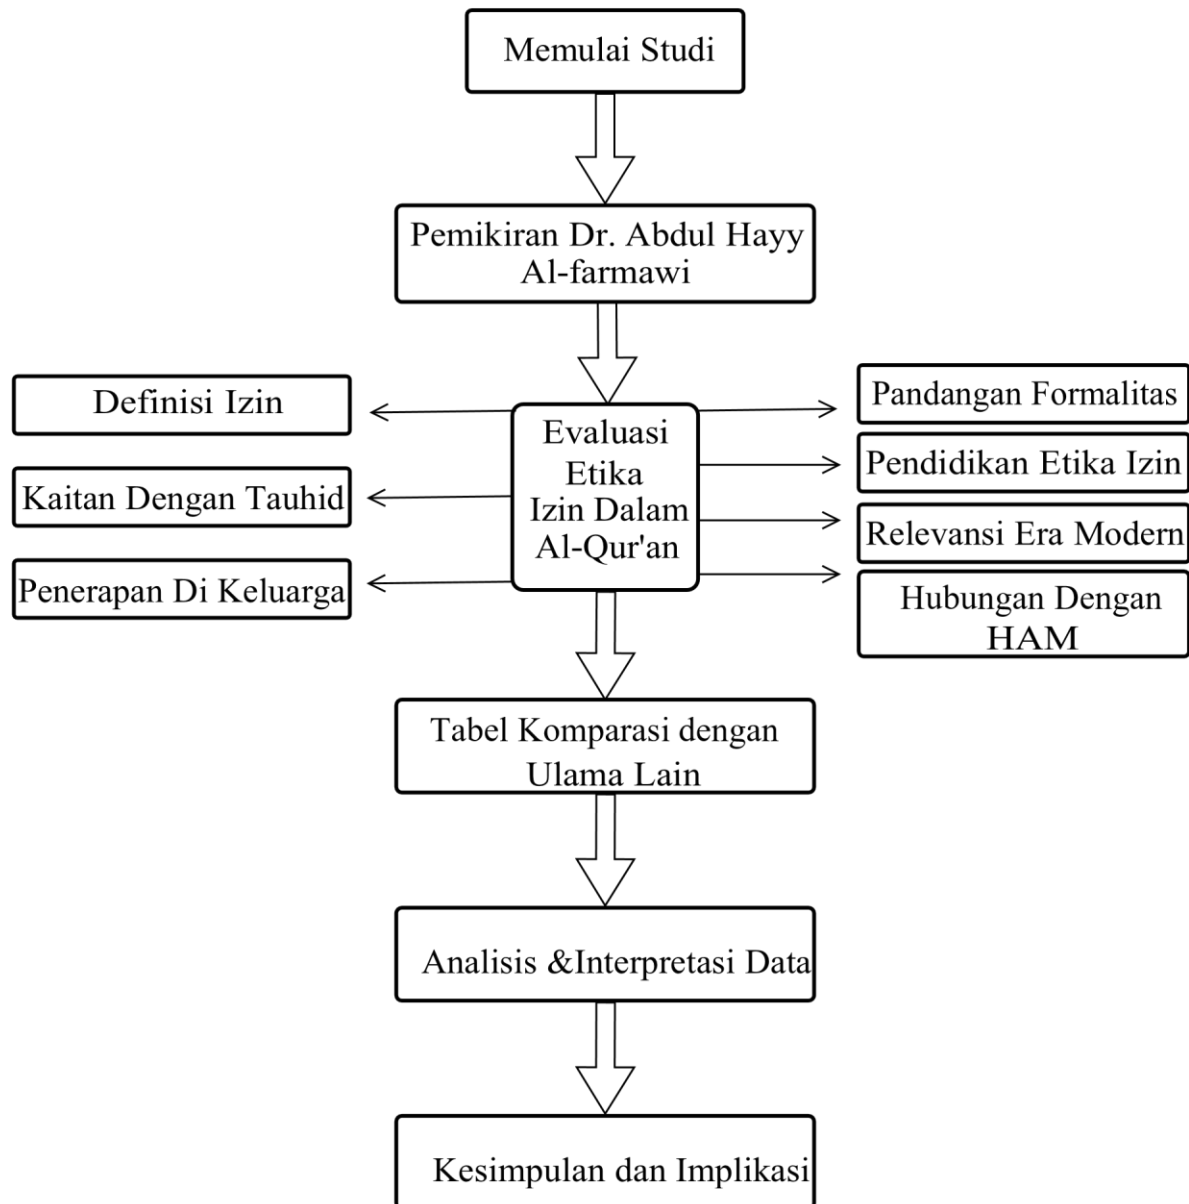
Memulai Studi

Pemikiran Dr. Abdul Hayy Al-farmawi

Definisi Izin

Kaitan Dengan Tauhid

Penerapan Di Keluarga

Evaluasi Etika Izin Dalam Al-Qur'an

Pandangan Formalitas

Pendidikan Etika Izin

Relevansi Era Modern

Hubungan Dengan HAM

Tabel Komparasi dengan Ulama Lain

Analisis &Interpretasi Data

Kesimpulan dan Implikasi